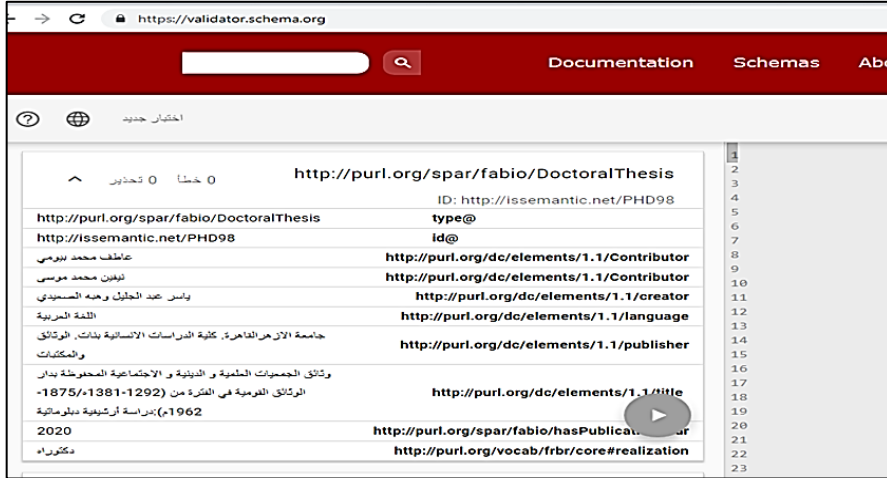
https://validator.schema.org

Documentation Schemas Abo

اختبار جديد

http://purl.org/spar/fabio/DoctoralThesis 0 خطأ 0 تحذير

ID: http://issemantic.net/PHD98

| | |
|---|---|
| type@ | http://purl.org/spar/fabio/DoctoralThesis |
| id@ | http://issemantic.net/PHD98 |
| http://purl.org/dc/elements/1.1/Contributor | عاطف محمد بيومي |
| http://purl.org/dc/elements/1.1/Contributor | نيفين محمد موسى |
| http://purl.org/dc/elements/1.1/creator | ياسر عبد الجليل وهبه الصعيدي |
| http://purl.org/dc/elements/1.1/language | اللغة العربية |
| http://purl.org/dc/elements/1.1/publisher | جامعة الازهر،القاهرة، كلية الدراسات الانسانية بنات، الوثائق والمكتبات |
| http://purl.org/dc/elements/1.1/title | وثائق الجمعيات العلمية و الدينية و الاجتماعية المحفوظة بدار الوثائق القومية في الفترة من (1292-1381هـ/1875-1962م):دراسة أرشيفية دبلوماتية |
| http://purl.org/spar/fabio/hasPublicat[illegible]r | 2020 |
| http://purl.org/vocab/frbr/core#realization | دكتوراه |

1 2 3 4 5 6 7 8 9 10 11 12 13 14 15 16 17 18 19 20 21 22 23